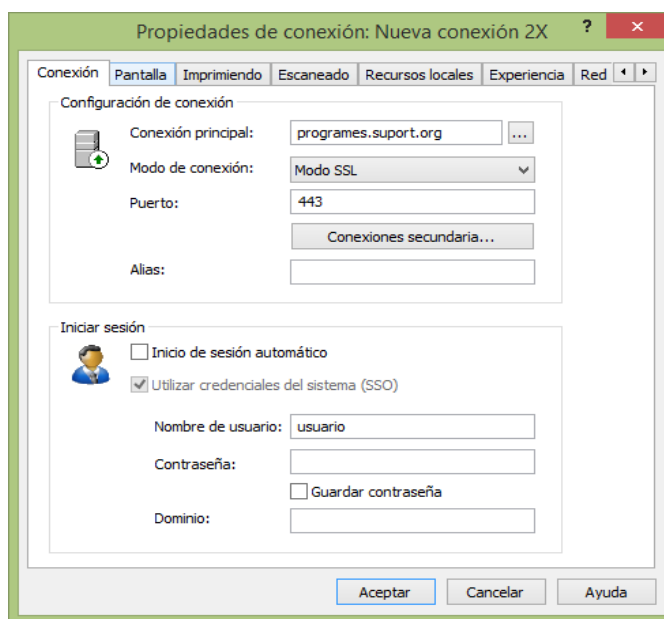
Propiedades de conexión: Nueva conexión 2X
?

Conexión | Pantalla | Imprimiendo | Escaneado | Recursos locales | Experiencia | Red

Configuración de conexión
Conexión principal: programes.suport.org ...
Modo de conexión: Modo SSL
Puerto: 443
Conexiones secundaria...
Alias:

Iniciar sesión
Inicio de sesión automático
Utilizar credenciales del sistema (SSO)
Nombre de usuario: usuario
Contraseña:
Guardar contraseña
Dominio:

Aceptar | Cancelar | Ayuda